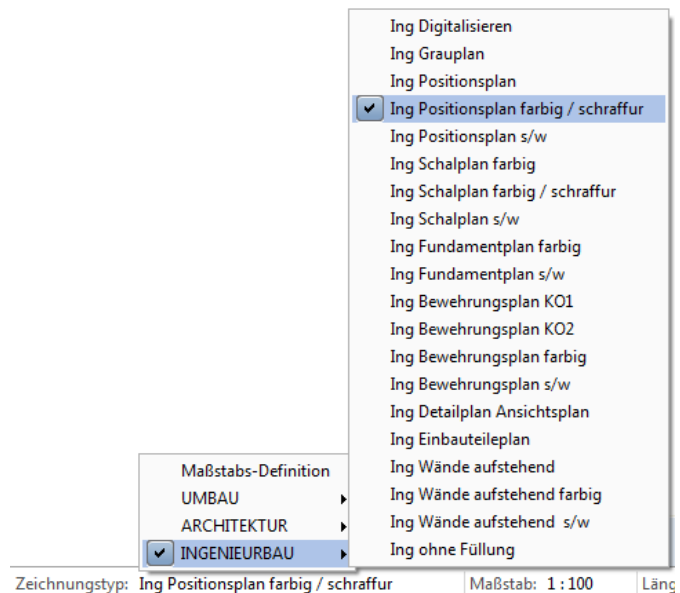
Ing Digitalisieren
Ing Grauplan
Ing Positionsplan
Ing Positionsplan farbig / schraffur
Ing Positionsplan s/w
Ing Schalplan farbig
Ing Schalplan farbig / schraffur
Ing Schalplan s/w
Ing Fundamentplan farbig
Ing Fundamentplan s/w
Ing Bewehrungsplan KO1
Ing Bewehrungsplan KO2
Ing Bewehrungsplan farbig
Ing Bewehrungsplan s/w
Ing Detailplan Ansichtsplan
Ing Einbauteileplan
Ing Wände aufstehend
Ing Wände aufstehend farbig
Ing Wände aufstehend s/w
Ing ohne Füllung

Maßstabs-Definition
UMBAU
ARCHITEKTUR
INGENIEURBAU

Zeichnungstyp: Ing Positionsplan farbig / schraffur
Maßstab: 1 : 100
Läng